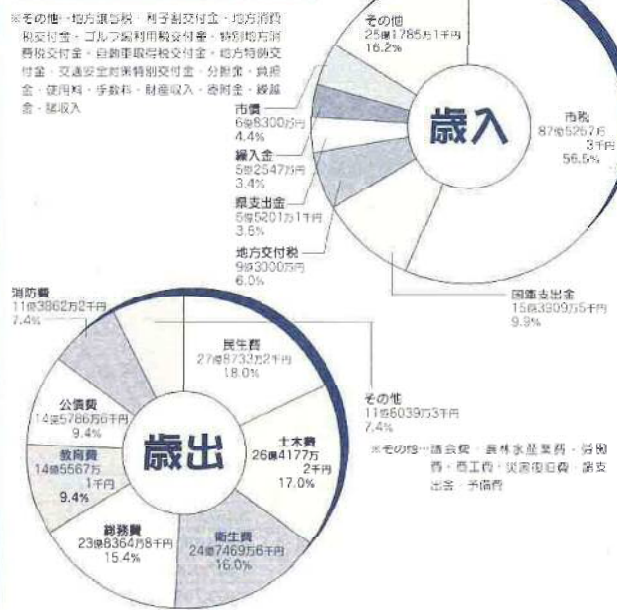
※その他…地方譲与税・利子割交付金・地方消費税交付金・ゴルフ場利用税交付金・特別地方消費税交付金・自動車取得税交付金・地方特例交付金・交通安全対策特別交付金・分担金・負担金・使用料・手数料・財産収入・寄附金・繰越金・諸収入

その他
25億1785万1千円
16.2%

歳入

市税
87億5267万3千円
56.5%

市債
6億8300万円
4.4%

繰入金
5億2547万円
3.4%

県支出金
5億5201万1千円
3.5%

地方交付税
9億3000万円
6.0%

国庫支出金
15億3809万5千円
9.9%

消防費
11億3862万2千円
7.4%

民生費
27億8732万2千円
18.0%

その他
11億6039万3千円
7.4%

※その他…議会費・農林水産業費・労働費・商工費・災害復旧費・諸支出金・予備費

公債費
14億5786万6千円
9.4%

歳出

土木費
26億4177万2千円
17.0%

教育費
14億5567万1千円
9.4%

総務費
23億8364万8千円
15.4%

衛生費
24億7469万6千円
16.0%